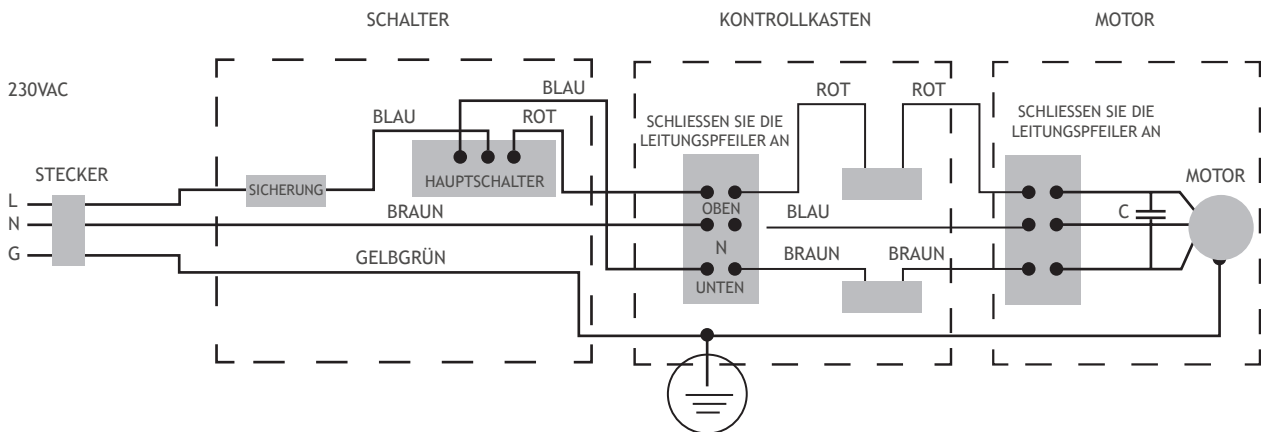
SCHALTER
KONTROLLKASTEN
MOTOR

230VAC

BLAU
BLAU
ROT
ROT
ROT

SCHLIESSEN SIE DIE LEITUNGSPFEILER AN

SCHLIESSEN SIE DIE LEITUNGSPFEILER AN

STECKER
L
N
G

SICHERUNG
HAUPTSCHALTER

MOTOR

BRAUN
OBEN
BLAU
C
N
GELBGRÜN
BRAUN
BRAUN
UNTEN